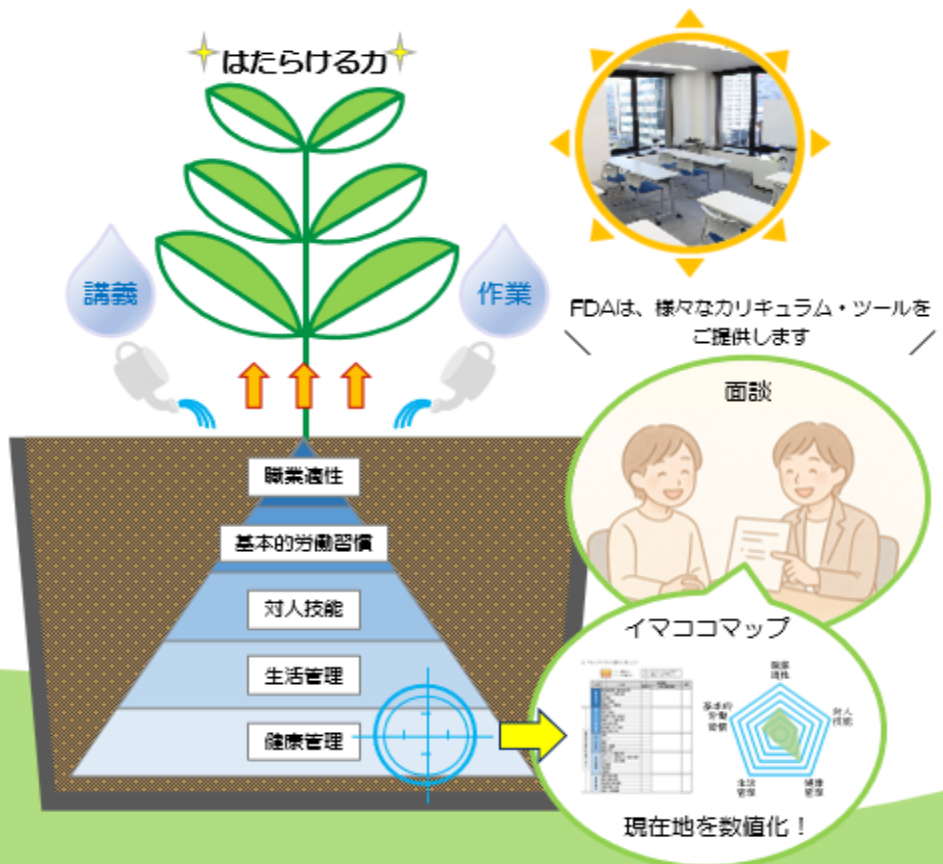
はたらける力

講義

作業

FDAは、様々なカリキュラム・ツールをご提供します

面談

職業適性

基本的労働習慣

対人技能

生活管理

健康管理

イマココマップ

職業適性

対人技能

健康管理

生活管理

基本的労働習慣

現在地を数値化！